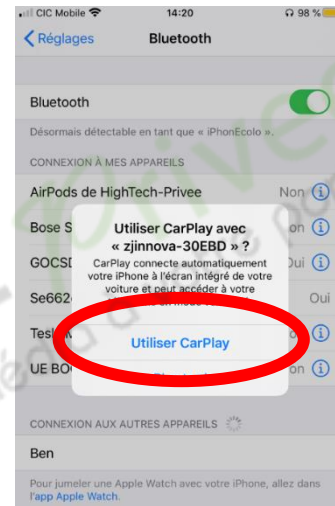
CIC Mobile 14:20 98 %

Réglages Bluetooth

Bluetooth

Désormais détectable en tant que « iPhonEcolo ».

CONNEXION À MES APPAREILS

AirPods de HighTech-Privee Non

Bose S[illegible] on

GOCSD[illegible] Oui

Se662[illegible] Oui

Tesl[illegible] o

UE BO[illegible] on

Utiliser CarPlay avec « zjinnova-30EBD » ?

CarPlay connecte automatiquement votre iPhone à l'écran intégré de votre voiture et peut accéder à votre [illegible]

Utiliser CarPlay

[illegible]

CONNEXION AUX AUTRES APPAREILS

Ben

Pour jumeler une Apple Watch avec votre iPhone, allez dans l'app Apple Watch.

Drive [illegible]